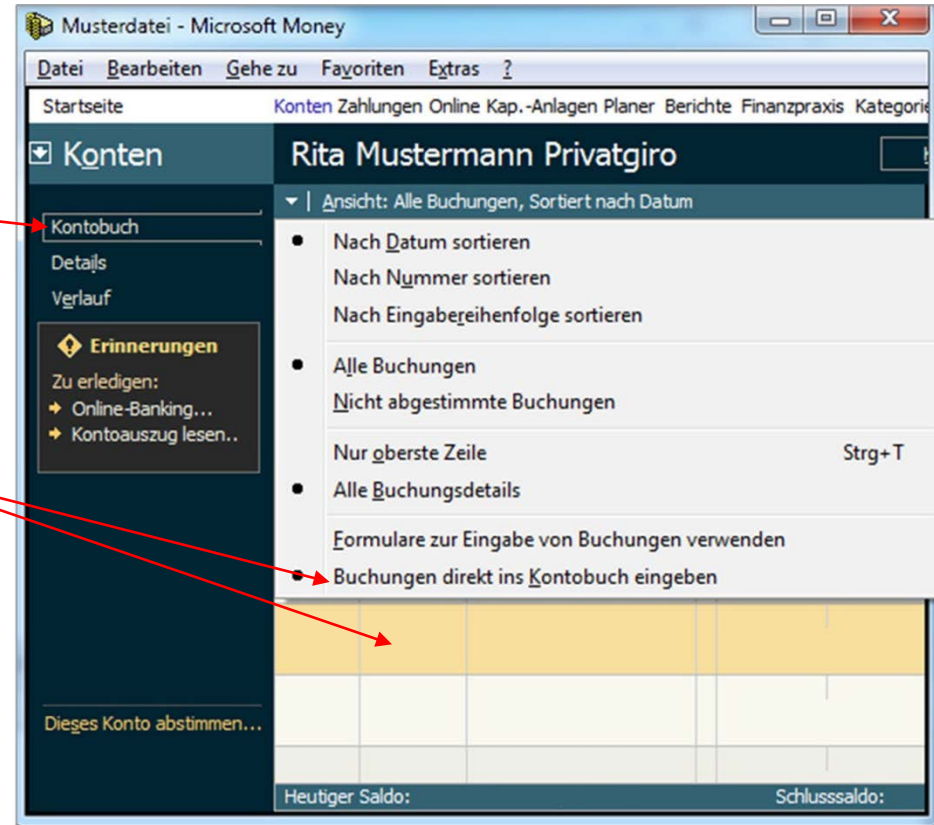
Musterdatei - Microsoft Money

Datei Bearbeiten Gehe zu Favoriten Extras ?

Startseite Konten Zahlungen Online Kap.-Anlagen Planer Berichte Finanzpraxis Kategori

Konten

Rita Mustermann Privatgiro

Ansicht: Alle Buchungen, Sortiert nach Datum

Kontobuch
Details
Verlauf

Erinnerungen
Zu erledigen:
Online-Banking...
Kontoauszug lesen..

Nach Datum sortieren
Nach Nummer sortieren
Nach Eingabereihenfolge sortieren

Alle Buchungen
Nicht abgestimmte Buchungen

Nur oberste Zeile Strg+T
Alle Buchungsdetails

Formulare zur Eingabe von Buchungen verwenden
Buchungen direkt ins Kontobuch eingeben

Dieses Konto abstimmen...

Heutiger Saldo:

Schlusssaldo: